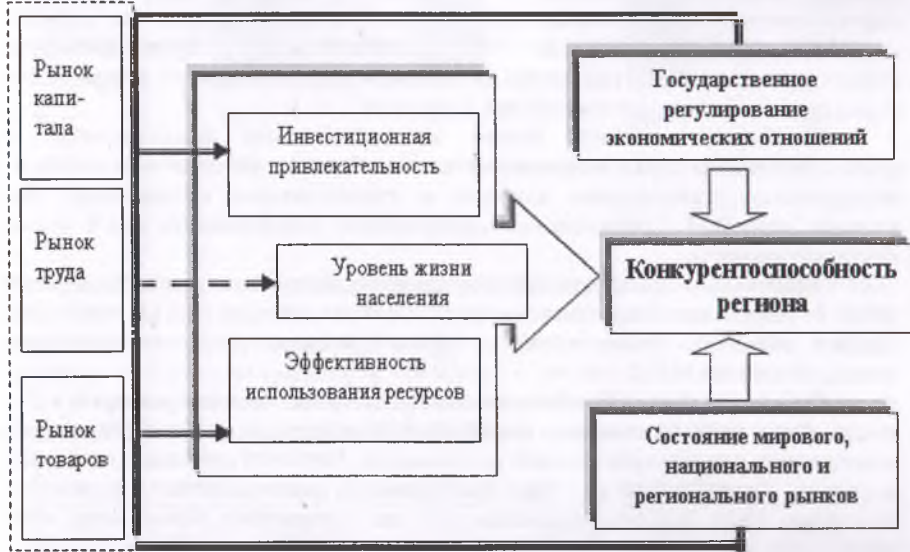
Рынок капитала

Рынок труда

Рынок товаров

Инвестиционная привлекательность

Уровень жизни населения

Эффективность использования ресурсов

Государственное регулирование экономических отношений

Конкурентоспособность региона

Состояние мирового, национального и регионального рынков